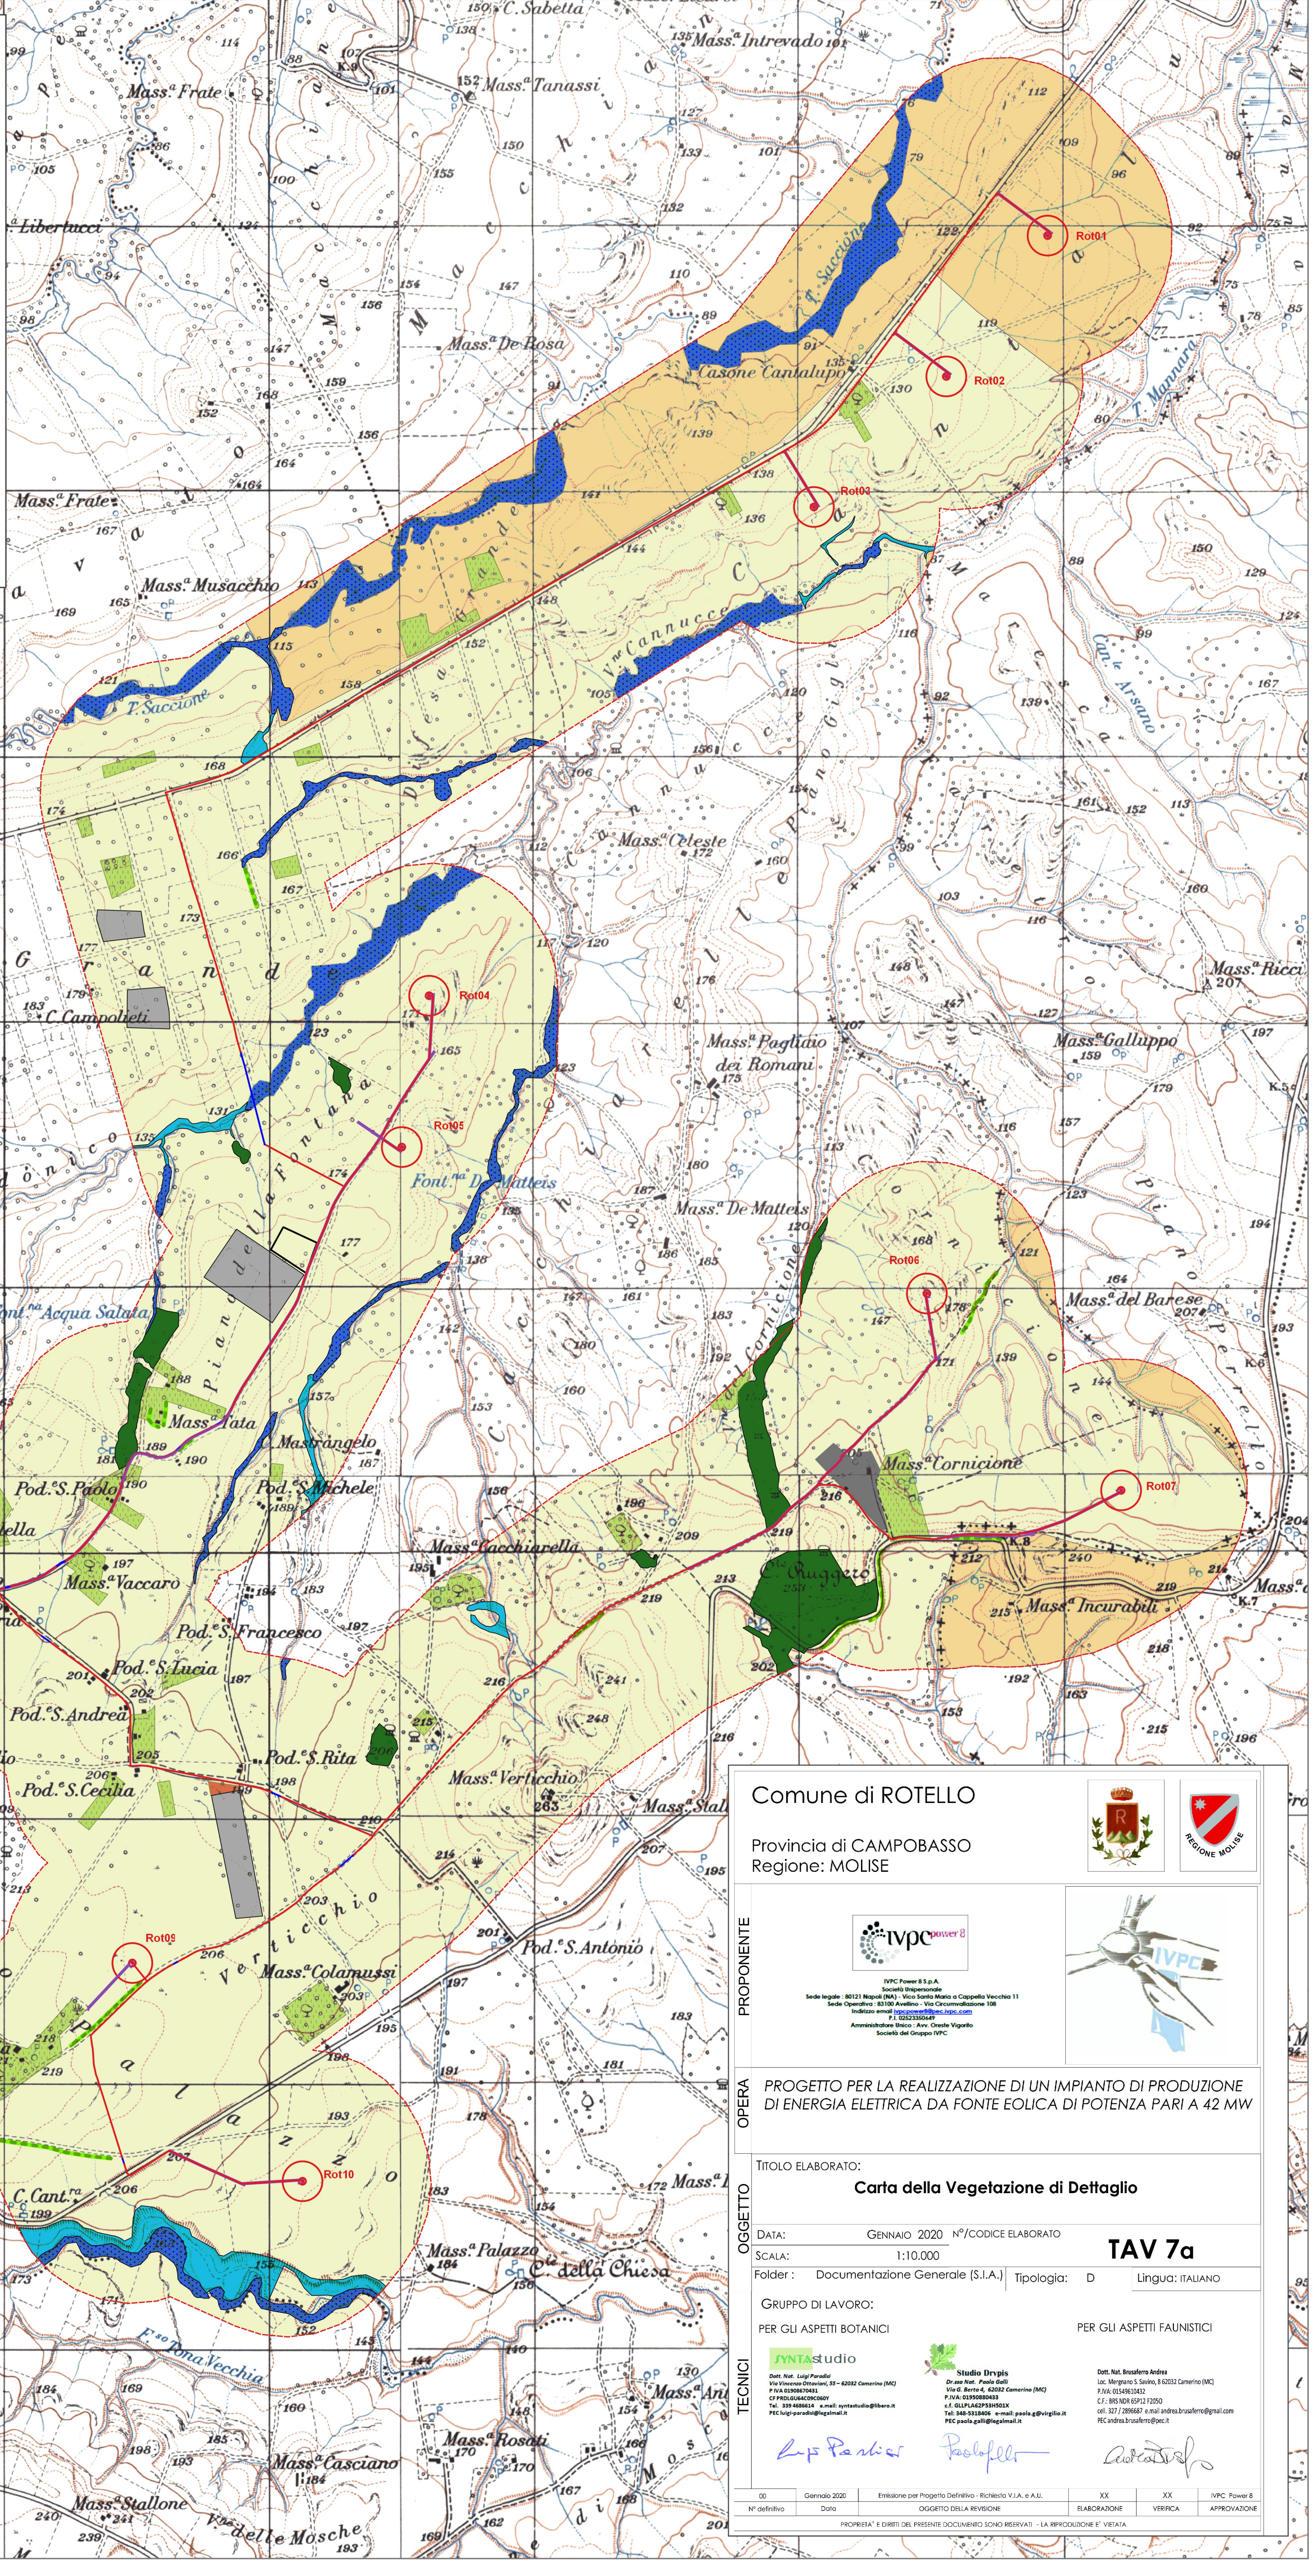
C. Sabetta
Mass.a Intrevado
Mass.a Frate
Mass.a Tanassi
Libertucci
Mass.a De Rosa
Casone Cantalupo
Rot01
Rot02
Rot03
T. Saccione
T. Mannara
Mass.a Frate
Mass.a Musacchio
Can.le Arsano
Mass.a Celeste
C. Campolieti
Rot04
Rot05
Font.na D. Matteis
Mass.a Pagliaio dei Romani
Mass.a Galluppo
Mass.a Ricci
Mass.a De Matteis
Rot06
Mass.a del Barese
Font.na Acqua Salata
Mass.a Tata
Mastrangelo
Pod.e S. Michele
Pod.e S. Paolo
Mass.a Cornicione
Rot07
Mass.a Vaccaro
Mass.a Cacchiarella
Ruggero
Mass.a Incurabili
Pod.e S. Francesco
Pod.e S. Lucia
Pod.e S. Andrea
Pod.e S. Rita
Pod.e S. Cecilia
Mass.a Verticchio
Pod.e S. Antonio
Rot08
Mass.a Colamussi
Rot10
C. Cant.ra
Mass.a Palazzo
C.te della Chiesa
F.so Tona Vecchia
Mass.a Rosati
Mass.a Casciano
Mass.a Stallone
delle Mosche

Comune di ROTELLO
Provincia di CAMPOBASSO
Regione: MOLISE
REGIONE MOLISE

PROPONENTE
IVPC power 8
IVPC Power 8 S.p.A.
Società Unipersonale
Sede legale: 80121 Napoli (NA) - Vico Santa Maria a Cappella Vecchia 11
Sede Operativa: 83100 Avellino - Via Circumvallazione 108
Indirizzo email: ivpcpower8@pec.ivpc.com
P.I. 02523300649
Amministratore Unico: Avv. Oreste Vigorito
Società del Gruppo IVPC

OPERA
PROGETTO PER LA REALIZZAZIONE DI UN IMPIANTO DI PRODUZIONE DI ENERGIA ELETTRICA DA FONTE EOLICA DI POTENZA PARI A 42 MW

OGGETTO
TITOLO ELABORATO:
Carta della Vegetazione di Dettaglio
DATA: GENNAIO 2020 N°/CODICE ELABORATO TAV 7a
SCALA: 1:10.000
Folder: Documentazione Generale (S.I.A.) Tipologia: D Lingua: ITALIANO

TECNICI
GRUPPO DI LAVORO:
PER GLI ASPETTI BOTANICI
PER GLI ASPETTI FAUNISTICI
SYNTAstudio
Studio Drypis
Dott. Nat. Brusaferro Andrea

| 00 | Gennaio 2020 | Emissione per Progetto Definitivo - Richiesta V.I.A. e A.U. | XX | XX | IVPC Power 8 |
|---|---|---|---|---|---|
| N° definitivo | Data | OGGETTO DELLA REVISIONE | ELABORAZIONE | VERIFICA | APPROVAZIONE |

PROPRIETA' E DIRITTI DEL PRESENTE DOCUMENTO SONO RISERVATI - LA RIPRODUZIONE E' VIETATA